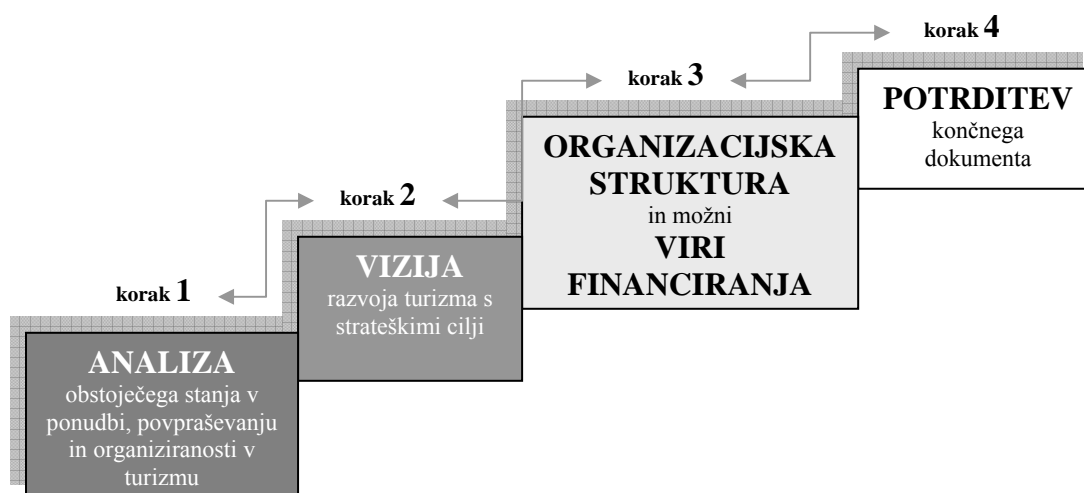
korak 4

POTRDITEV
končnega dokumenta

korak 3

ORGANIZACIJSKA STRUKTURA
in možni
VIRI FINANCIRANJA

korak 2

VIZIJA
razvoja turizma s strateškimi cilji

korak 1

ANALIZA
obstoječega stanja v ponudbi, povpraševanju in organiziranosti v turizmu